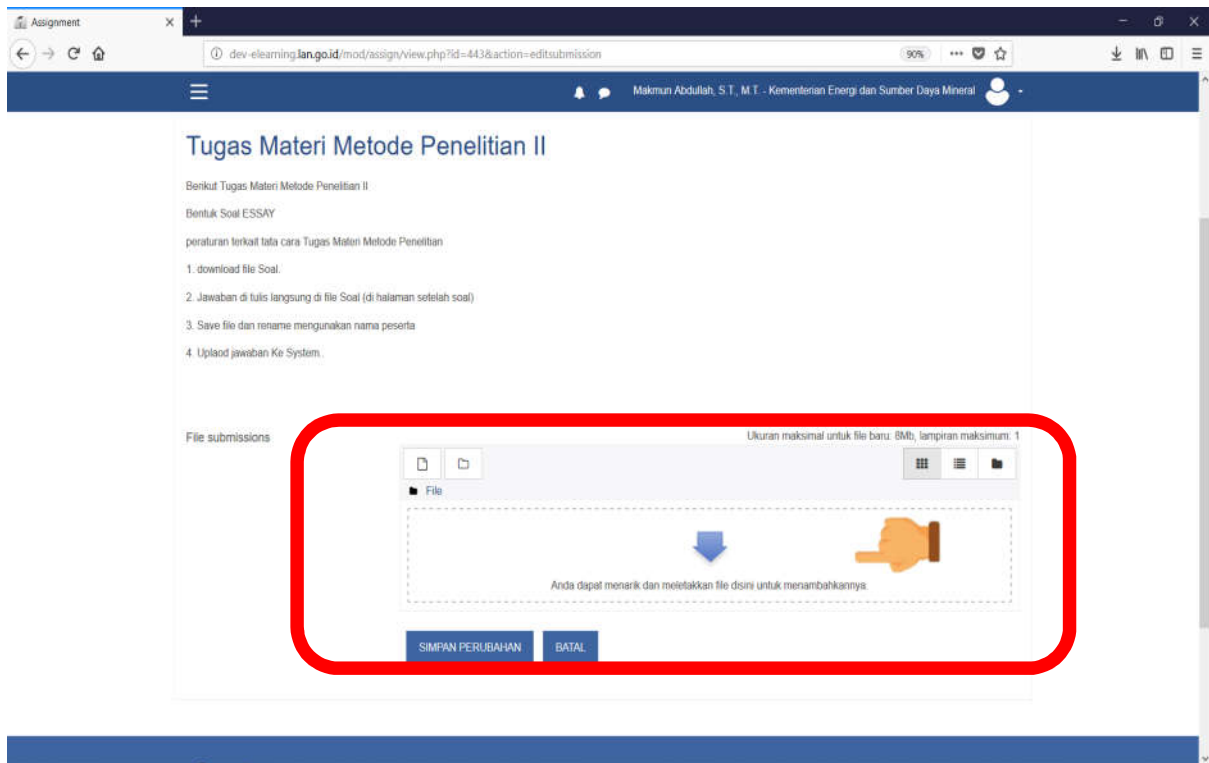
Assignment

dev-elearning.lan.go.id/mod/assign/view.php?id=443&action=editsubmission

90%

Makmun Abdullah, S.T., M.T. - Kementerian Energi dan Sumber Daya Mineral

Tugas Materi Metode Penelitian II

Berikut Tugas Materi Metode Penelitian II

Bentuk Soal ESSAY

peraturan terkait tata cara Tugas Materi Metode Penelitian

1. download file Soal.

2. Jawaban di tulis langsung di file Soal (di halaman setelah soal)

3. Save file dan rename mengunakan nama peserta

4. Uplaod jawaban Ke System .

File submissions

Ukuran maksimal untuk file baru: 8Mb, lampiran maksimum: 1

File

Anda dapat menarik dan meletakkan file disini untuk menambahkannya.

SIMPAN PERUBAHAN

BATAL